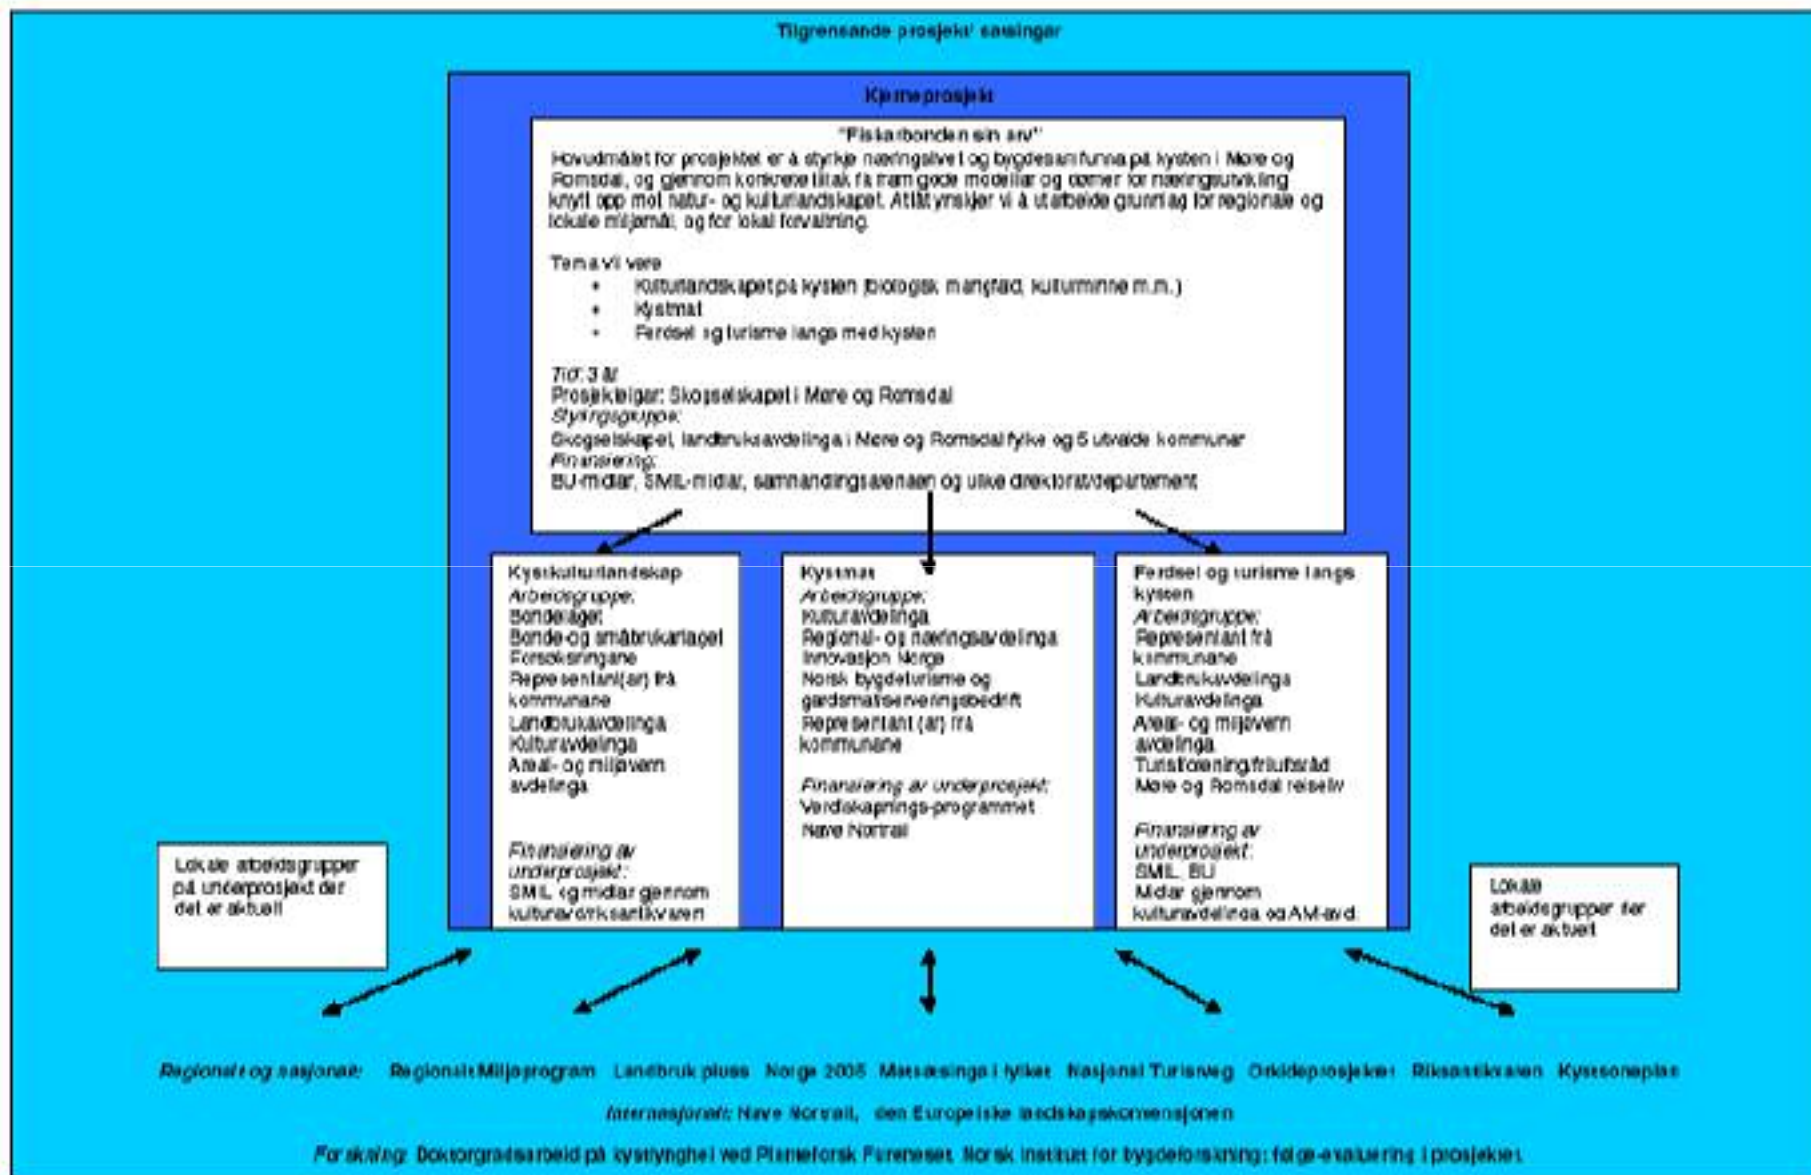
Tilgrensande prosjekt/ satsingar

Kjerneprosjekt

"Fiskarbonden sin arv"

Hovudmålet for prosjektet er å styrkje næringslivet og bygdesamfunna på kysten i Møre og Romsdal, og gjennom konkrete tiltak få fram gode modellar og døme for næringsutvikling knytt opp mot natur- og kulturlandskapet. Attåt ynskjer vi å utarbeide grunnlag for regionale og lokale miljømål, og for lokal forvaltning.

Tema vil vere
• Kulturlandskapet på kysten (biologisk mangfald, kulturminne m.m.)
• Kystmat
• Ferdsel og turisme langs med kysten

Tid: 3 år
Prosjekteigar: Skogselskapet i Møre og Romsdal
Styringsgruppe:
Skogselskapet, landbruksavdelinga i Møre og Romsdal fylke og 5 utvalde kommunar
Finansiering:
BU-midlar, SMIL-midlar, samhandlingsarenaen og ulike direktorat/departement

Kystkulturlandskap
Arbeidsgruppe:
Bondelaget
Bonde-og småbrukarlaget
Forsøksringane
Representant(ar) frå kommunane
Landbruksavdelinga
Kulturavdelinga
Areal- og miljøvern avdelinga

Finansiering av underprosjekt:
SMIL og midlar gjennom kulturavdelinga/fylkesantikvaren

Kystmat
Arbeidsgruppe:
Kulturavdelinga
Regional- og næringsavdelinga
Innovasjon Norge
Norsk bygdeturisme og gardsmatserveringsbedrift
Representant (ar) frå kommunane

Finansiering av underprosjekt:
Verdiskapings-programmet
Nære Norrøst

Ferdsel og turisme langs kysten
Arbeidsgruppe:
Representant frå kommunane
Landbruksavdelinga
Kulturavdelinga
Areal- og miljøvern avdelinga
Turistforening/friluftsråd
Møre og Romsdal reiseliv

Finansiering av underprosjekt:
SMIL, BU
Midlar gjennom kulturavdelinga og AM-avd.

Lokale arbeidsgrupper på underprosjekt der det er aktuelt

Lokale arbeidsgrupper der det er aktuelt

Regionale og nasjonale: Regionalt Miljøprogram Landbruk pluss Norge 2005 Matsatsinga i fylket Nasjonal Turistveg Orkideprosjektet Riksantikvaren Kystsoneplan

Internasjonalt: Nære Norrøst, den Europeiske landskapskonvensjonen

Forskning: Doktorgradsarbeid på kystlynghei ved Planteforsk Fureneset. Norsk institutt for bygdeforsking: følge-evaluering i prosjektet.